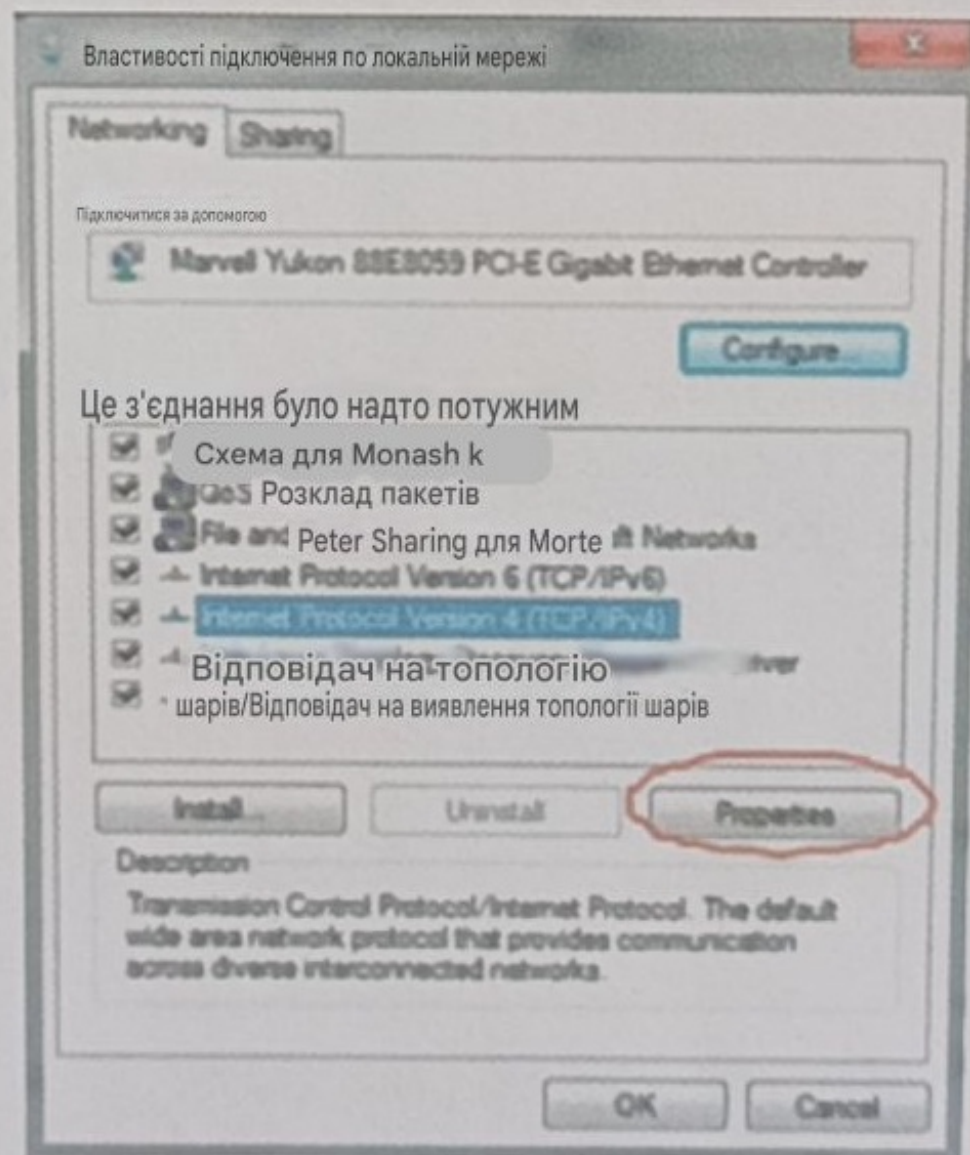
Властивості підключення по локальній мережі

Networking Sharing

Підключитися за допомогою

Marvell Yukon 88E8059 PCI-E Gigabit Ethernet Controller

Configure...

Це з'єднання було надто потужним

Схема для Monash k

QoS Розклад пакетів

File and Peter Sharing для Morte ft Networks

Internet Protocol Version 6 (TCP/IPv6)

Internet Protocol Version 4 (TCP/IPv4)

Відповідач на топологію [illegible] iver

шарів/Відповідач на виявлення топології шарів

Install... Uninstall Properties

Description

Transmission Control Protocol/Internet Protocol. The default wide area network protocol that provides communication across diverse interconnected networks.

OK Cancel